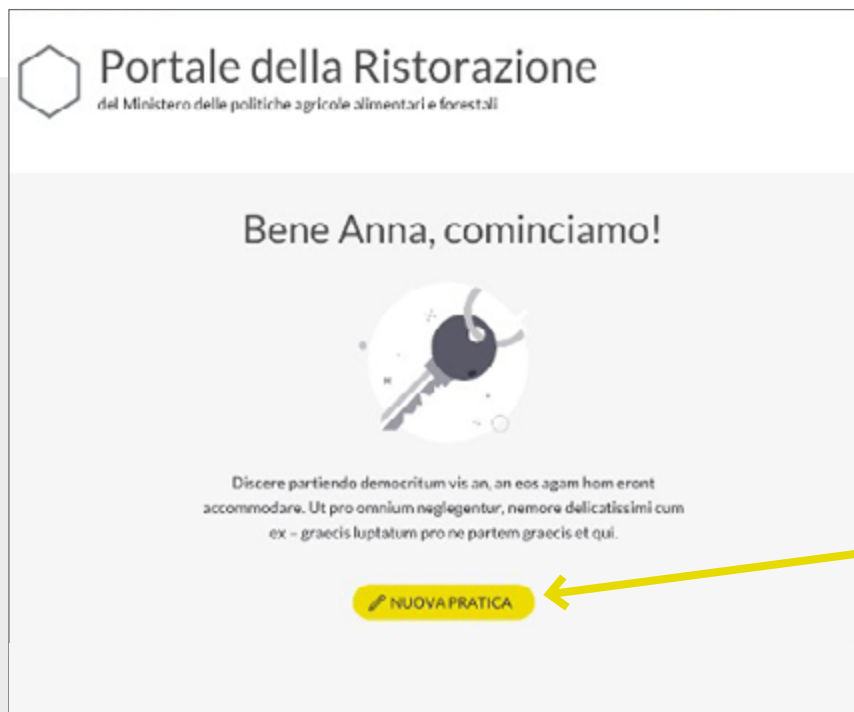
Portale della Ristorazione
del Ministero delle politiche agricole alimentari e forestali

Bene Anna, cominciamo!

Discere partiendo democritum vis an, an eos agam hom eront accommodare. Ut pro omnium neglegentur, nemore delicatissimi cum ex – graecis luptatum pro ne partem graecis et qui.

NUOVA PRATICA